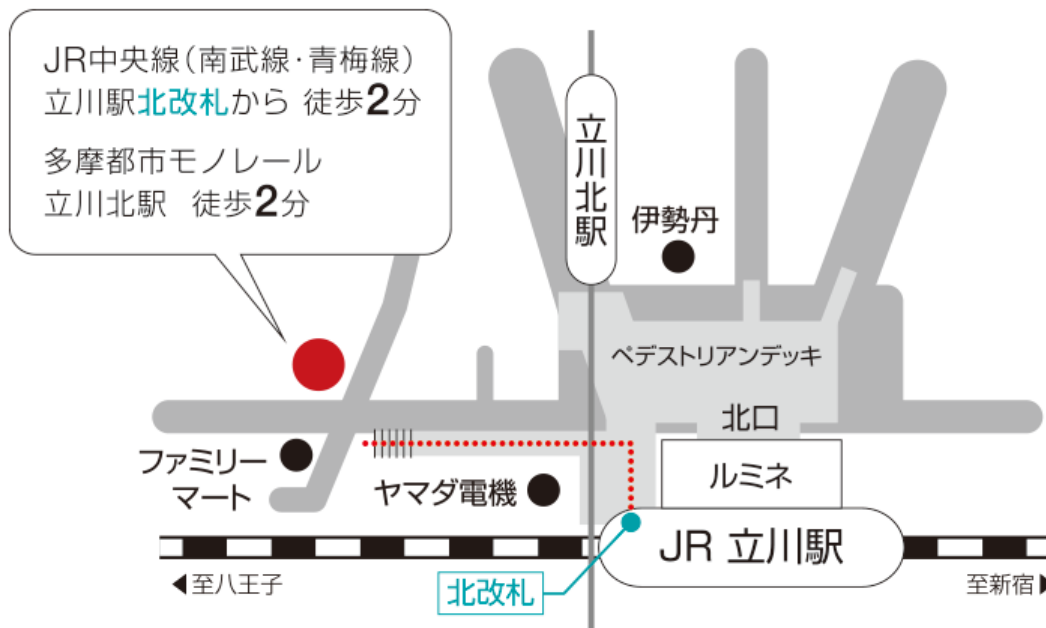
JR中央線(南武線·青梅線)
立川駅北改札から 徒歩2分

多摩都市モノレール
立川北駅 徒歩2分

立川北駅

伊勢丹

ペデストリアンデッキ

北口

ルミネ

ファミリーマート

ヤマダ電機

JR 立川駅

北改札

◀至八王子

至新宿▶